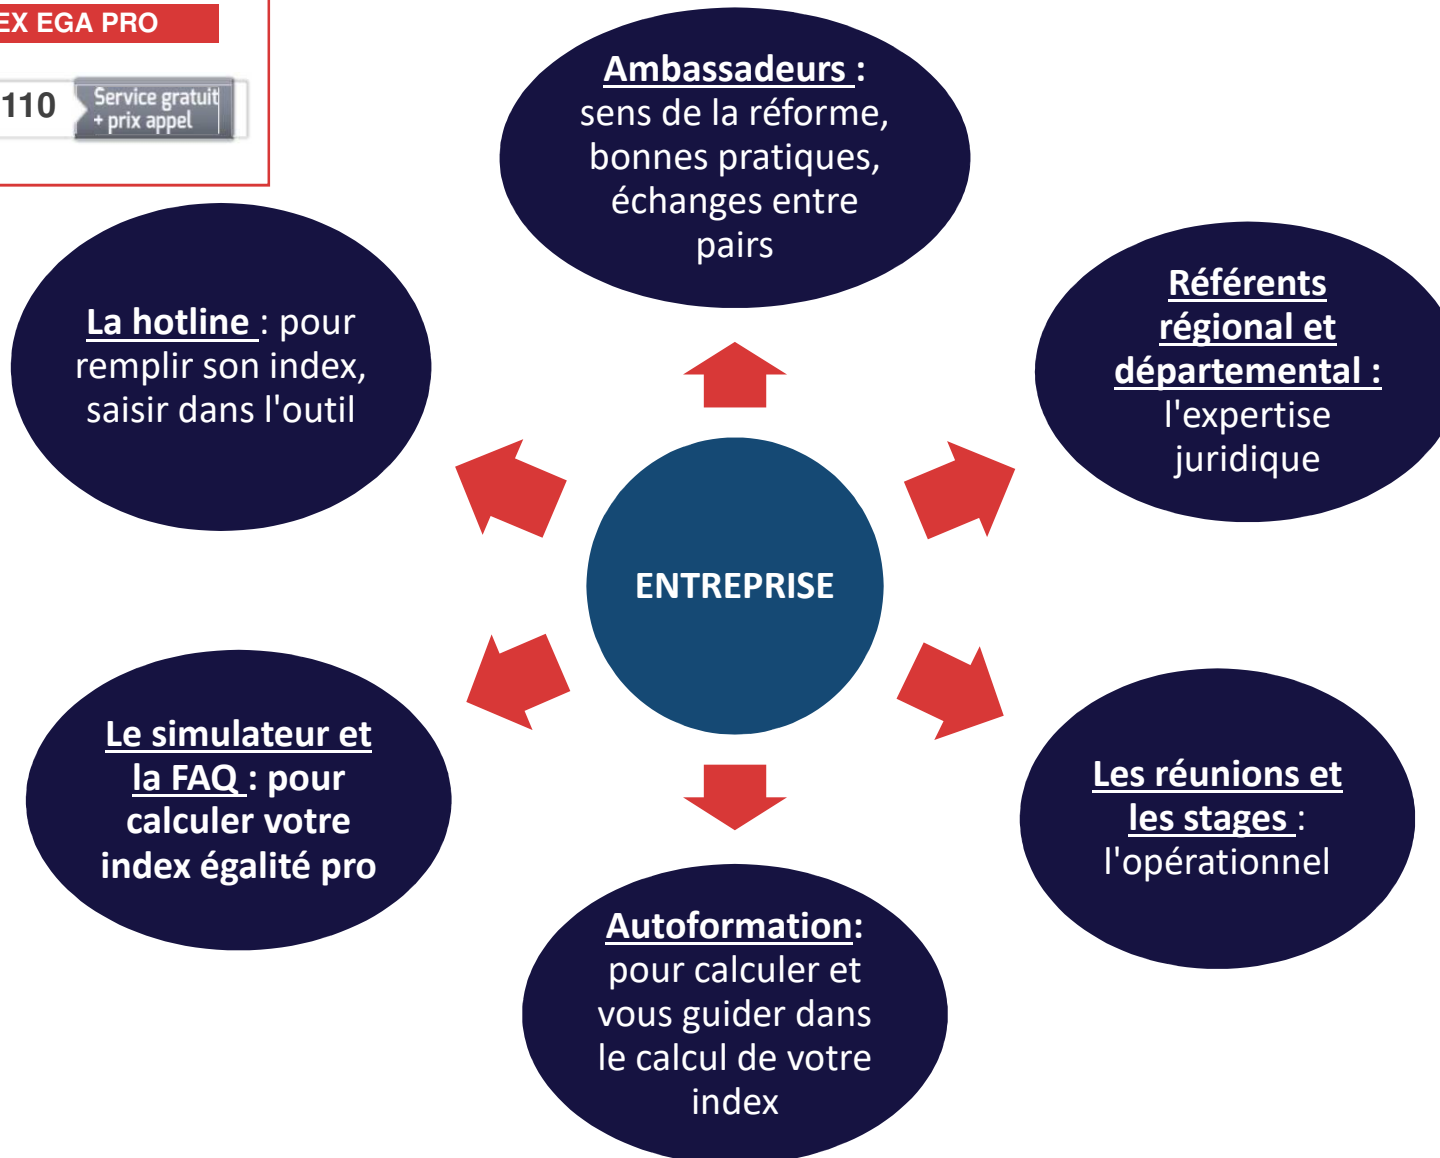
EX EGA PRO

110 Service gratuit + prix appel

Ambassadeurs : sens de la réforme, bonnes pratiques, échanges entre pairs

La hotline : pour remplir son index, saisir dans l'outil

Référents régional et départemental : l'expertise juridique

ENTREPRISE

Le simulateur et la FAQ : pour calculer votre index égalité pro

Les réunions et les stages : l'opérationnel

Autoformation: pour calculer et vous guider dans le calcul de votre index